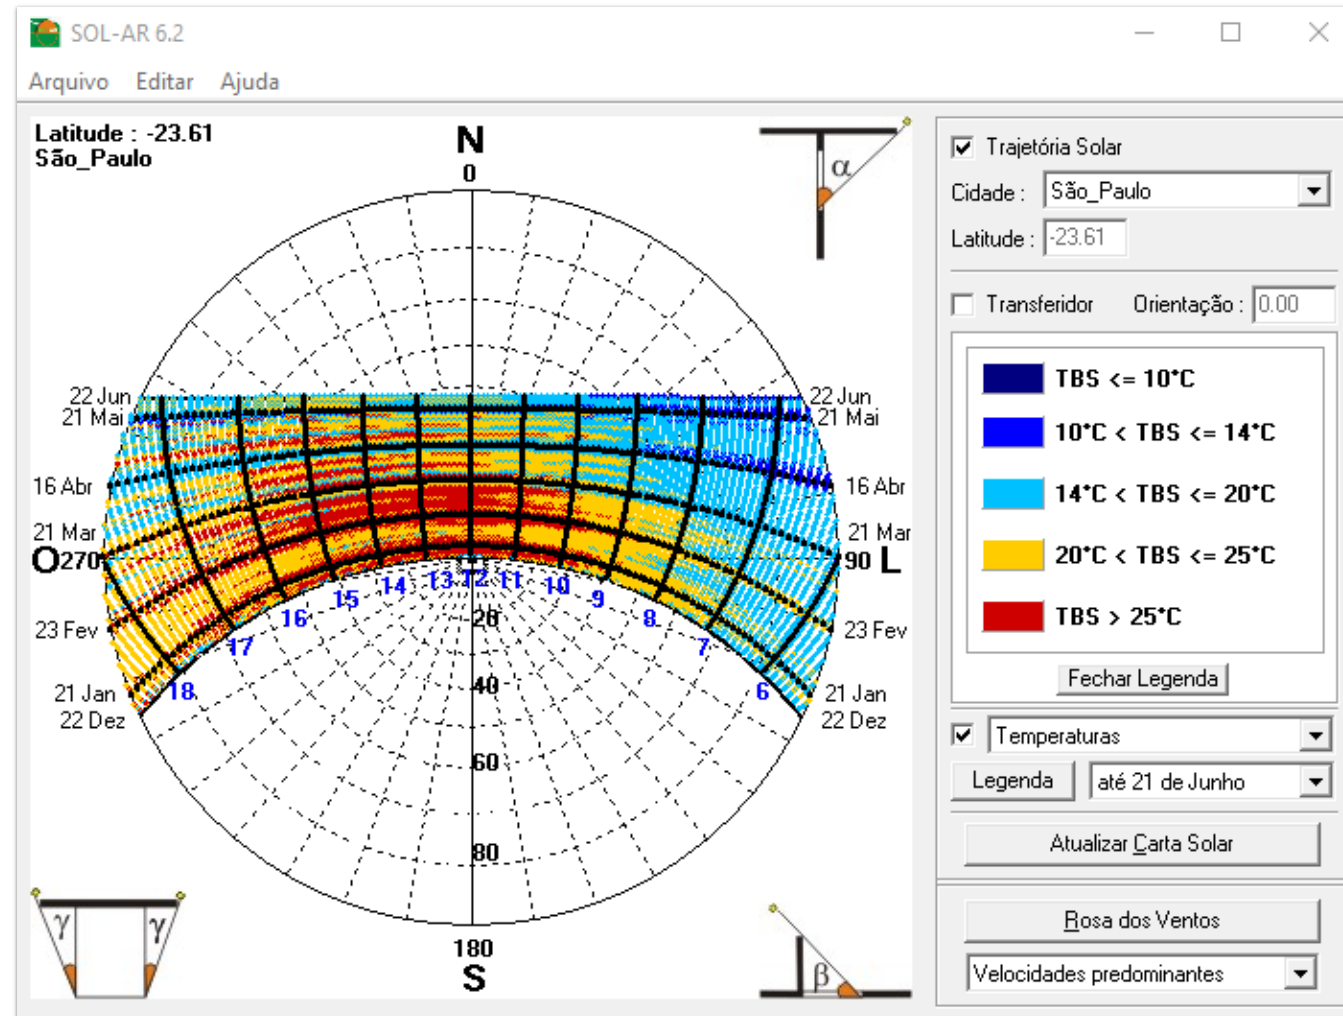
SOL-AR 6.2

Arquivo Editar Ajuda

Latitude : -23.61
São_Paulo

N
0

α

22 Jun
21 Mai
16 Abr
21 Mar
O 270
23 Fev
21 Jan
22 Dez

22 Jun
21 Mai
16 Abr
21 Mar
90 L
23 Fev
21 Jan
22 Dez

18 17 16 15 14 13 12 11 10 9 8 7 6

20
40
60
80

180
S

γ γ

β

Trajetória Solar
Cidade : São_Paulo
Latitude : -23.61
Transferidor Orientação : 0.00

TBS <= 10°C
10°C < TBS <= 14°C
14°C < TBS <= 20°C
20°C < TBS <= 25°C
TBS > 25°C

Fechar Legenda

Temperaturas
Legenda até 21 de Junho

Atualizar Carta Solar

Rosa dos Ventos

Velocidades predominantes